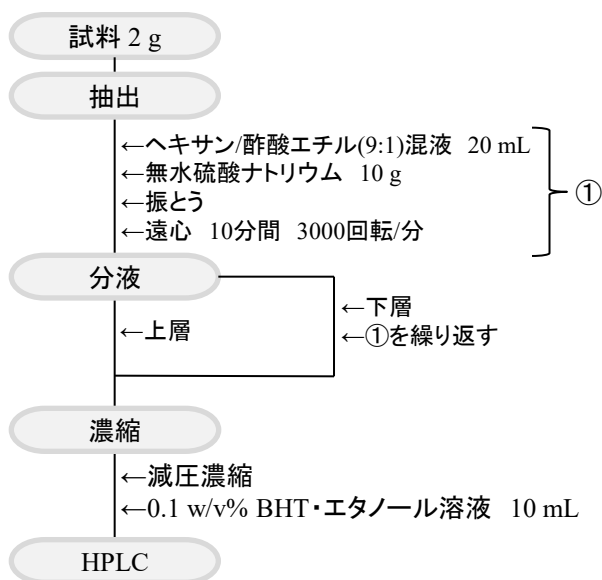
試料 2 g

抽出

←ヘキサン/酢酸エチル(9:1)混液 20 mL
←無水硫酸ナトリウム 10 g
←振とう
←遠心 10分間 3000回転/分

①

分液

←上層

←下層
←①を繰り返す

濃縮

←減圧濃縮
←0.1 w/v% BHT・エタノール溶液 10 mL

HPLC